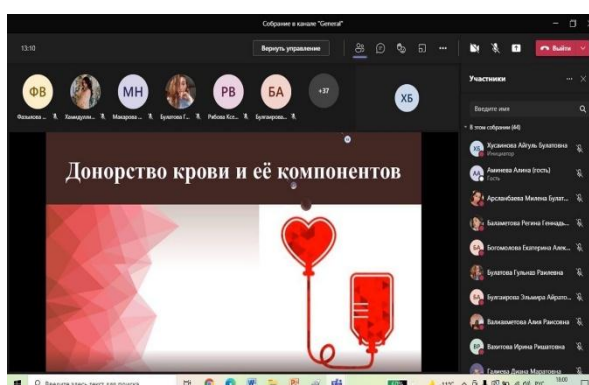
Собрание в канале "General"

13:10

Вернуть управление

Выйти

ФВ МН РВ БА +37 ХБ

Фазылова ... Хамидулл... Макарова ... Булатова Г... Рябова Ксе... Бухгалтерова...

Участники

Введите имя

В этом собрании (44)

Хусаинова Айгуль Булатовна
Инициатор

Аминева Алина (гость)
Гость

Арсланбаева Милена Булат...

Баламетова Регина Геннадь...

Богомолова Екатерина Алек...

Булатова Гульназ Раилевна

Бухгалтерова Эльмира Айрато...

Валиахметова Алия Раисовна

Вахитова Ирина Ришатовна

Галиева Диана Маратовна

Донорство крови и её компонентов

Введите здесь текст для поиска